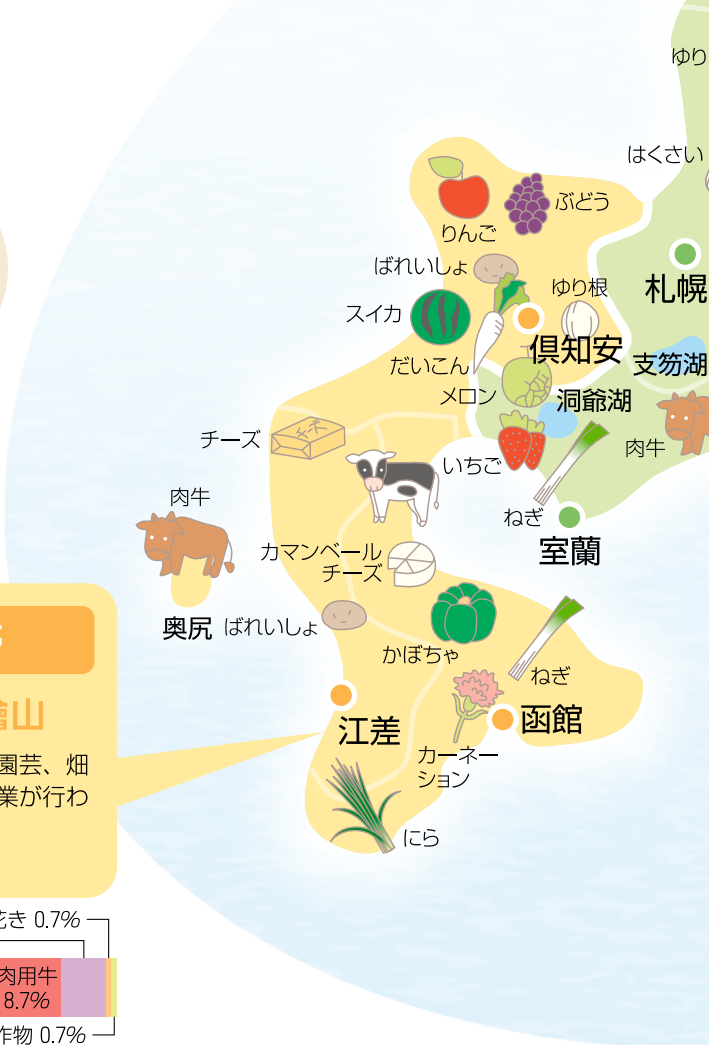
ゆり

はくさい

ぶどう

りんご

ばれいしょ

ゆり根

札幌

スイカ

倶知安

支笏湖

だいこん

メロン

洞爺湖

チーズ

肉牛

いちご

ねぎ

室蘭

肉牛

カマンベール
チーズ

奥尻

ばれいしょ

かぼちゃ

ねぎ

檜山

園芸、畑
業が行わ

江差

函館

カーネーション

にら

花き 0.7%

肉用牛
8.7%

作物 0.7%